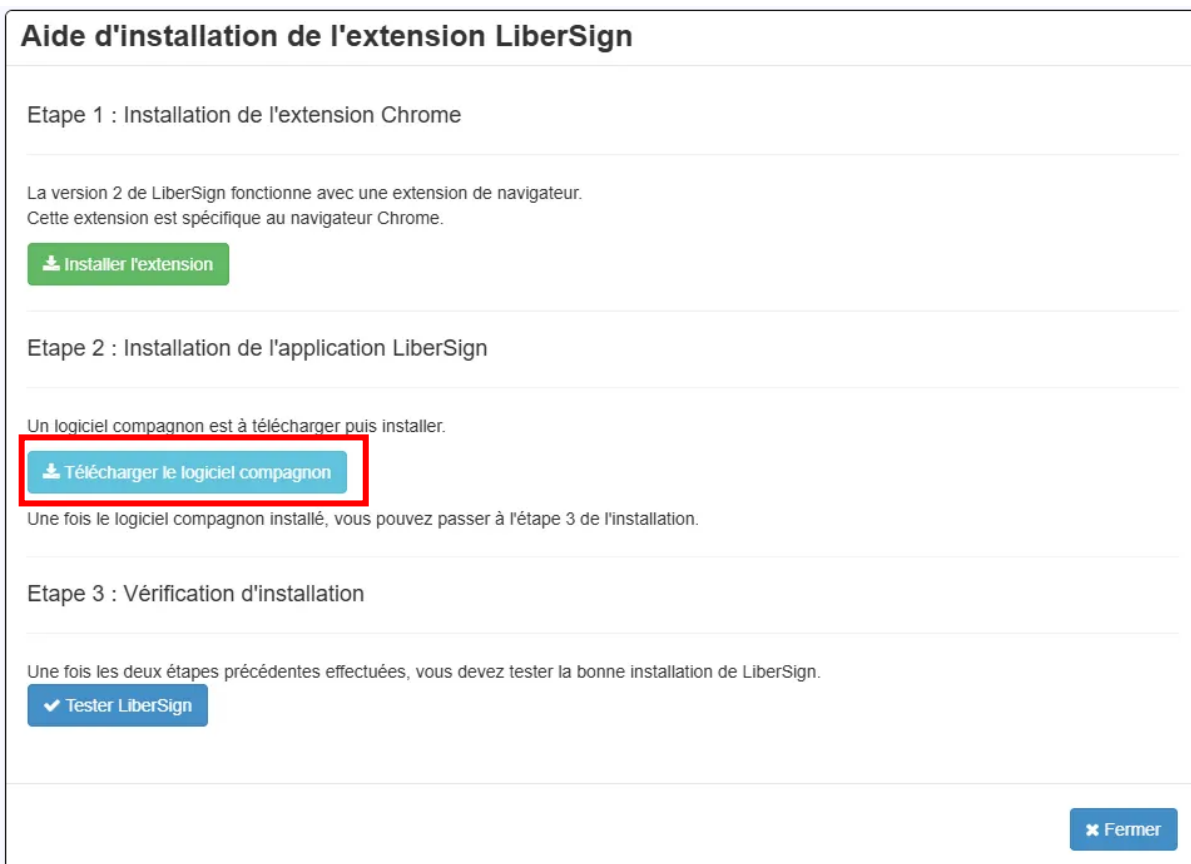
Aide d'installation de l'extension LiberSign

Etape 1 : Installation de l'extension Chrome

La version 2 de LiberSign fonctionne avec une extension de navigateur.
Cette extension est spécifique au navigateur Chrome.

Installer l'extension

Etape 2 : Installation de l'application LiberSign

Un logiciel compagnon est à télécharger puis installer.

Télécharger le logiciel compagnon

Une fois le logiciel compagnon installé, vous pouvez passer à l'étape 3 de l'installation.

Etape 3 : Vérification d'installation

Une fois les deux étapes précédentes effectuées, vous devez tester la bonne installation de LiberSign.

Tester LiberSign

Fermer